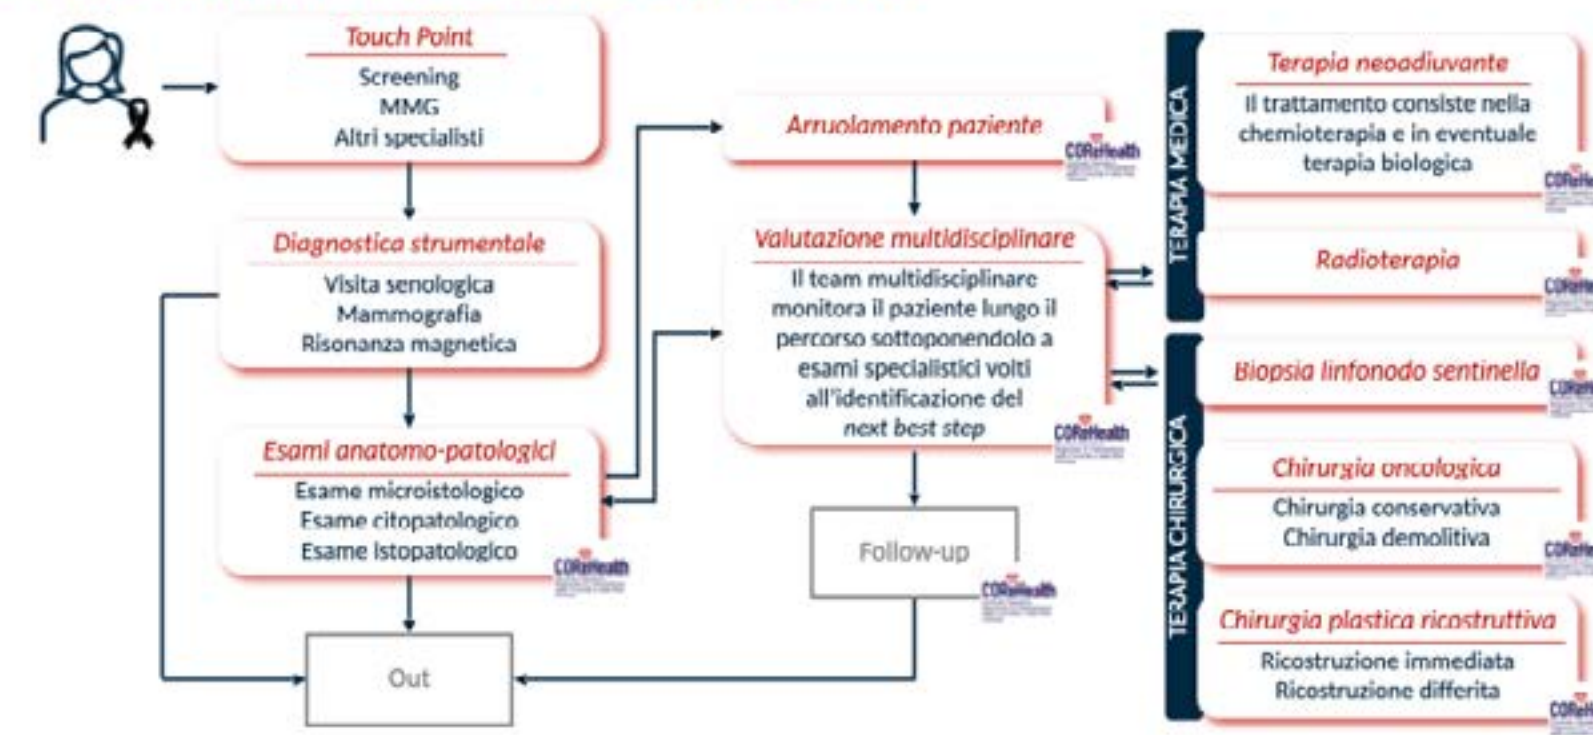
Touch Point
Screening
MMG
Altri specialisti

Diagnostica strumentale
Visita senologica
Mammografia
Risonanza magnetica

Esami anatomo-patologici
Esame microistologico
Esame citopatologico
Esame istopatologico

COReHealth

Out

Arruolamento paziente

COReHealth

Valutazione multidisciplinare
Il team multidisciplinare monitora il paziente lungo il percorso sottoponendolo a esami specialistici volti all'identificazione del next best step

COReHealth

Follow-up

COReHealth

TERAPIA MEDICA

Terapia neoadiuvante
Il trattamento consiste nella chemioterapia e in eventuale terapia biologica

CORe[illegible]

Radioterapia

CO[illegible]

TERAPIA CHIRURGICA

Biopsia linfonodo sentinella

CO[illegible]

Chirurgia oncologica
Chirurgia conservativa
Chirurgia demolitiva

CO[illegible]

Chirurgia plastica ricostruttiva
Ricostruzione immediata
Ricostruzione differita

CO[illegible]